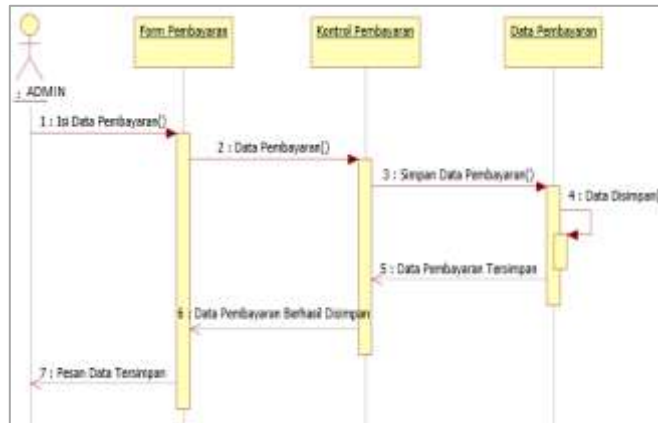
: ADMIN

Form Pembayaran

Kontrol Pembayaran

Data Pembayaran

1 : Isi Data Pembayaran()

2 : Data Pembayaran()

3 : Simpan Data Pembayaran()

4 : Data Disimpan(

5 : Data Pembayaran Tersimpan

6 : Data Pembayaran Berhasil Disimpan

7 : Pesan Data Tersimpan